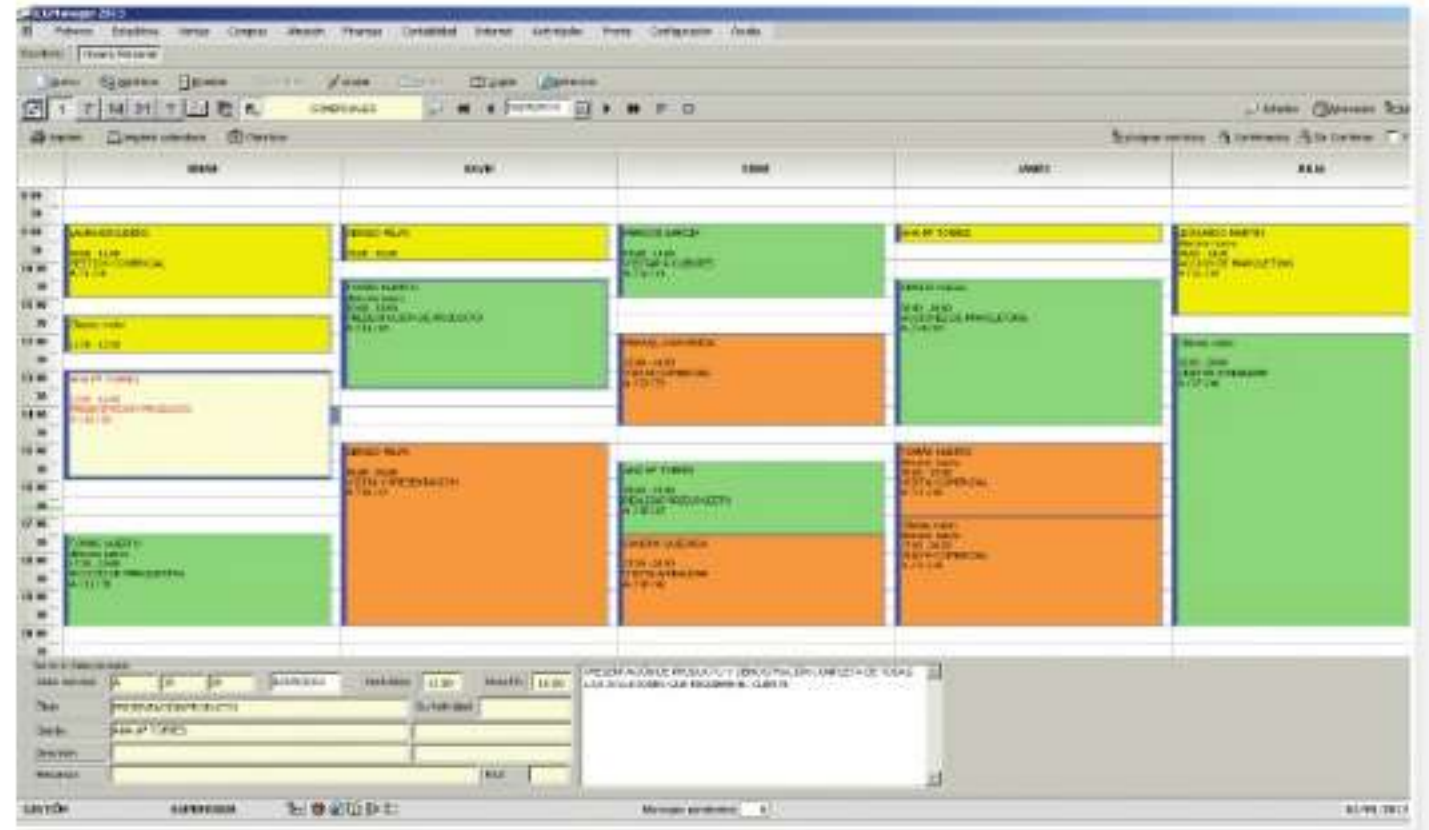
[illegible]

Archivo Estadística Ventas Compras Almacén Finanzas Contabilidad Informes Actividades Tienda Configuración Ayuda

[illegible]

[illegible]

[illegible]

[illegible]

| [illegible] | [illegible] | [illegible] | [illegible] | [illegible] |
|---|---|---|---|---|
| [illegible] | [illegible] | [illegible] | ANA Mª TORRES | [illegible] |

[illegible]

ANA Mª TORRES

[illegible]